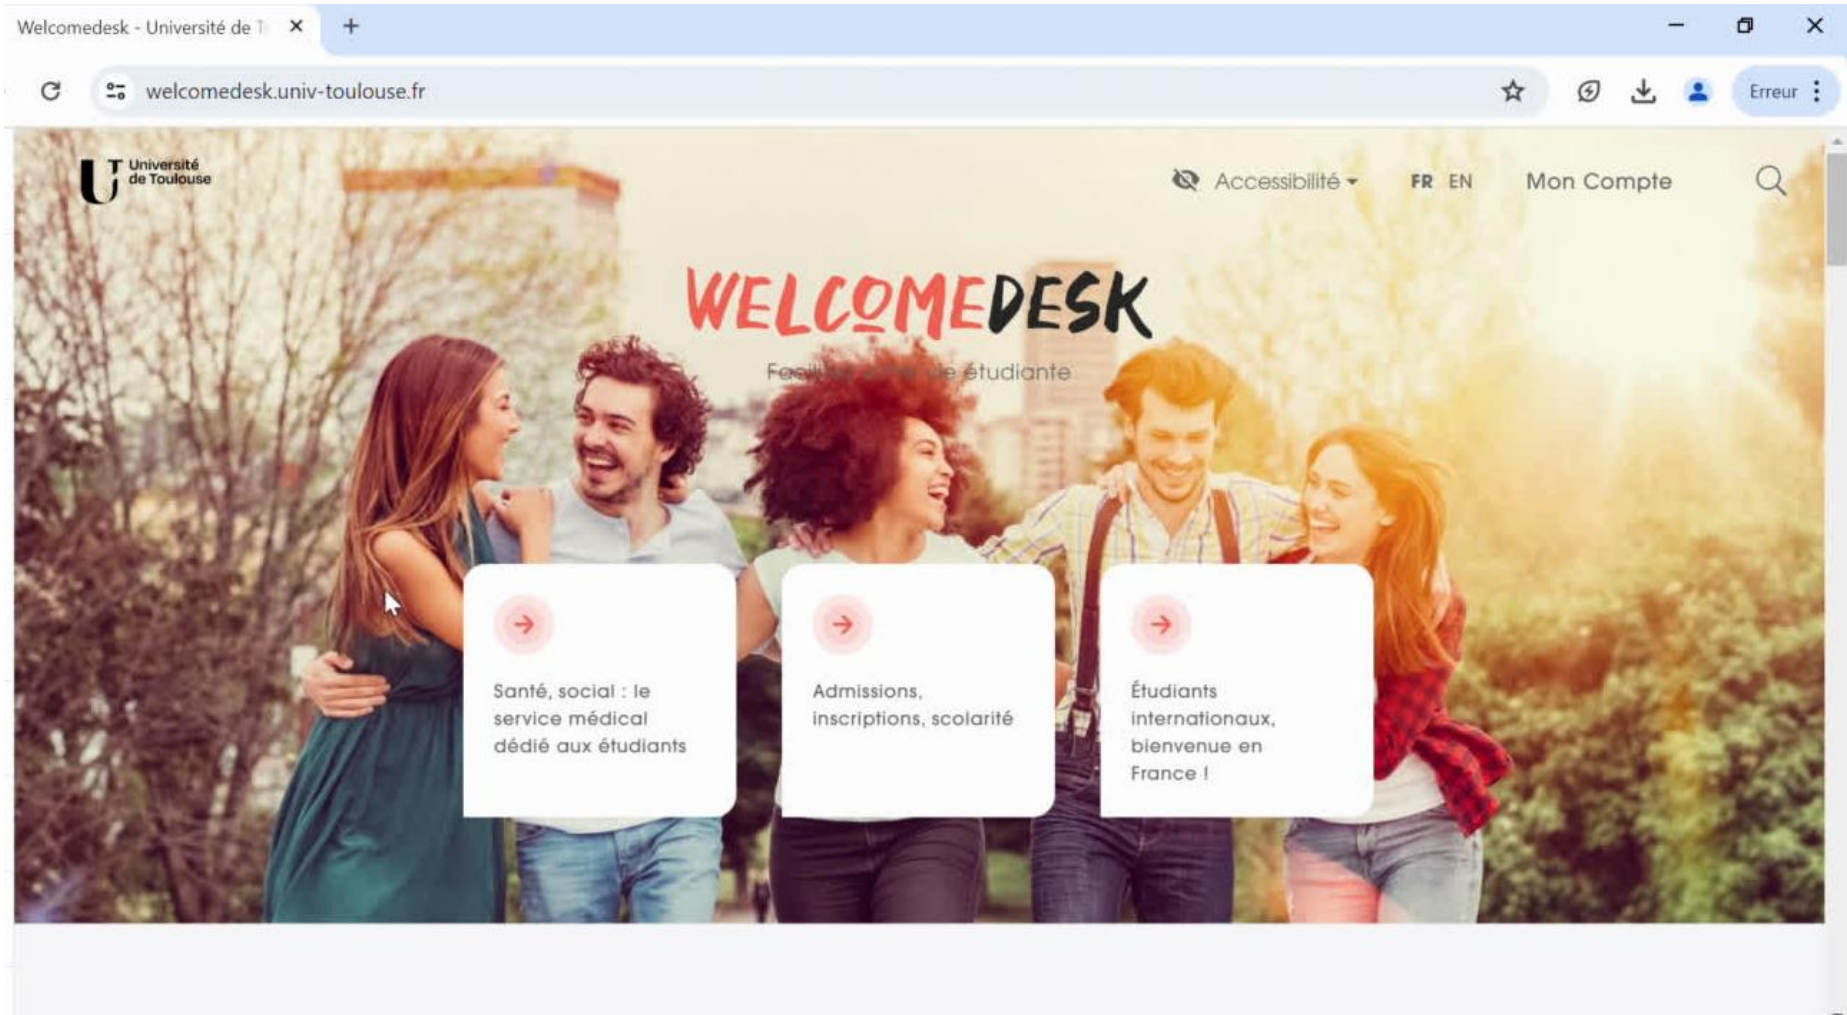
Welcomedesk - Université de T

welcomedesk.univ-toulouse.fr

Erreur

Université de Toulouse

Accessibilité

FR EN

Mon Compte

WELCOMEDESK

Facili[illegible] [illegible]e étudiante

Santé, social : le service médical dédié aux étudiants

Admissions, inscriptions, scolarité

Étudiants internationaux, bienvenue en France !